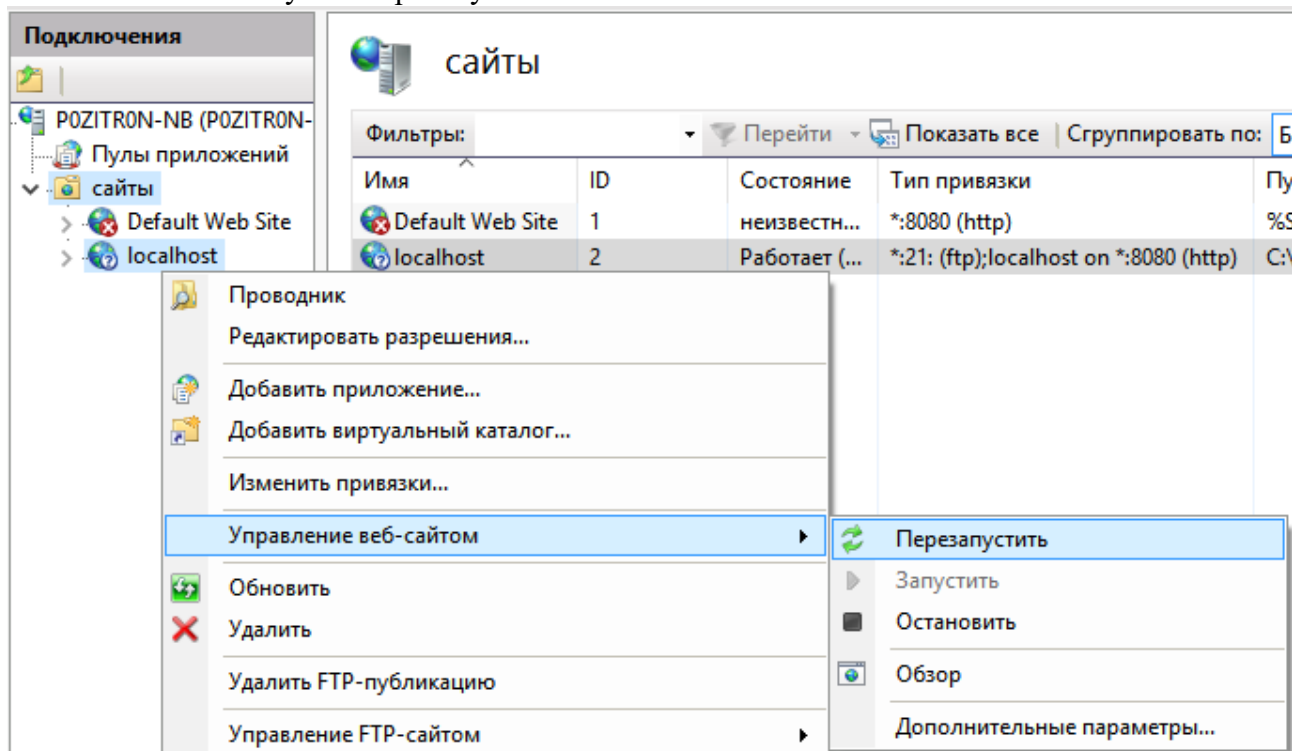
Подключения

P0ZITR0N-NB (P0ZITR0N-
Пулы приложений
сайты
Default Web Site
localhost

сайты

Фильтры: Перейти Показать все Сгруппировать по: Б

| Имя | ID | Состояние | Тип привязки | Пу |
|---|---|---|---|---|
| Default Web Site | 1 | неизвестн... | *:8080 (http) | %S |
| localhost | 2 | Работает (... | *:21: (ftp);localhost on *:8080 (http) | C:\ |

Проводник
Редактировать разрешения...
Добавить приложение...
Добавить виртуальный каталог...
Изменить привязки...
Управление веб-сайтом
Обновить
Удалить
Удалить FTP-публикацию
Управление FTP-сайтом

Перезапустить
Запустить
Остановить
Обзор
Дополнительные параметры...